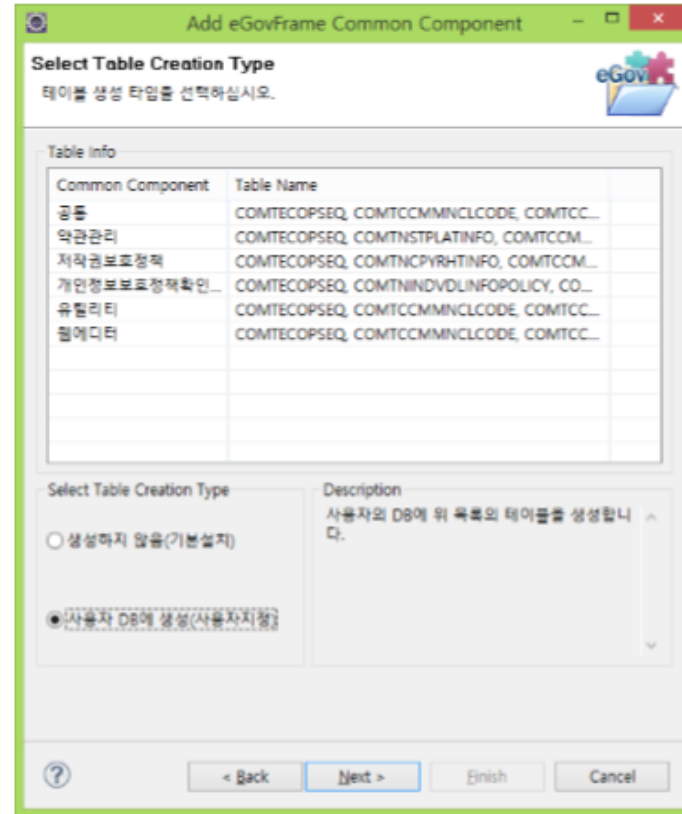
Add eGovFrame Common Component

Select Table Creation Type
테이블 생성 타입을 선택하십시오.

eGov

Table Info

| Common Component | Table Name |
|---|---|
| 공통 | COMTECOPSEQ, COMTCCMMNCLCODE, COMTCC... |
| 약관관리 | COMTECOPSEQ, COMTNSTPLATINFO, COMTCCM... |
| 저작권보호정책 | COMTECOPSEQ, COMTNCPYRHTINFO, COMTCCM... |
| 개인정보보호정책확인... | COMTECOPSEQ, COMTNINDVDLINFOPOLICY, CO... |
| 유틸리티 | COMTECOPSEQ, COMTCCMMNCLCODE, COMTCC... |
| 웹에디터 | COMTECOPSEQ, COMTCCMMNCLCODE, COMTCC... |

Select Table Creation Type

생성하지 않음(기본설치)

사용자 DB에 생성(사용자지정)

Description

사용자의 DB에 위 목록의 테이블을 생성합니다.

?

< Back

Next >

Finish

Cancel